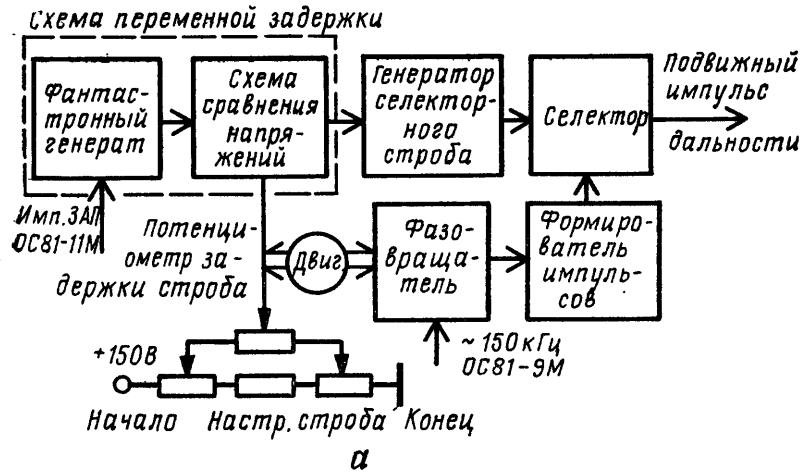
Схема переменной задержки

Фантастронный генерат

Схема сравнения напряжений

Генератор селекторного строба

Селектор

Подвижный импульс дальности

Имп. ЗАП ОС81-11М

Потенциометр задержки строба

Двиг

Фазовращатель

Формирователь импульсов

~150 кГц ОС81-9М

+150В

Начало

Настр. строба

Конец

а